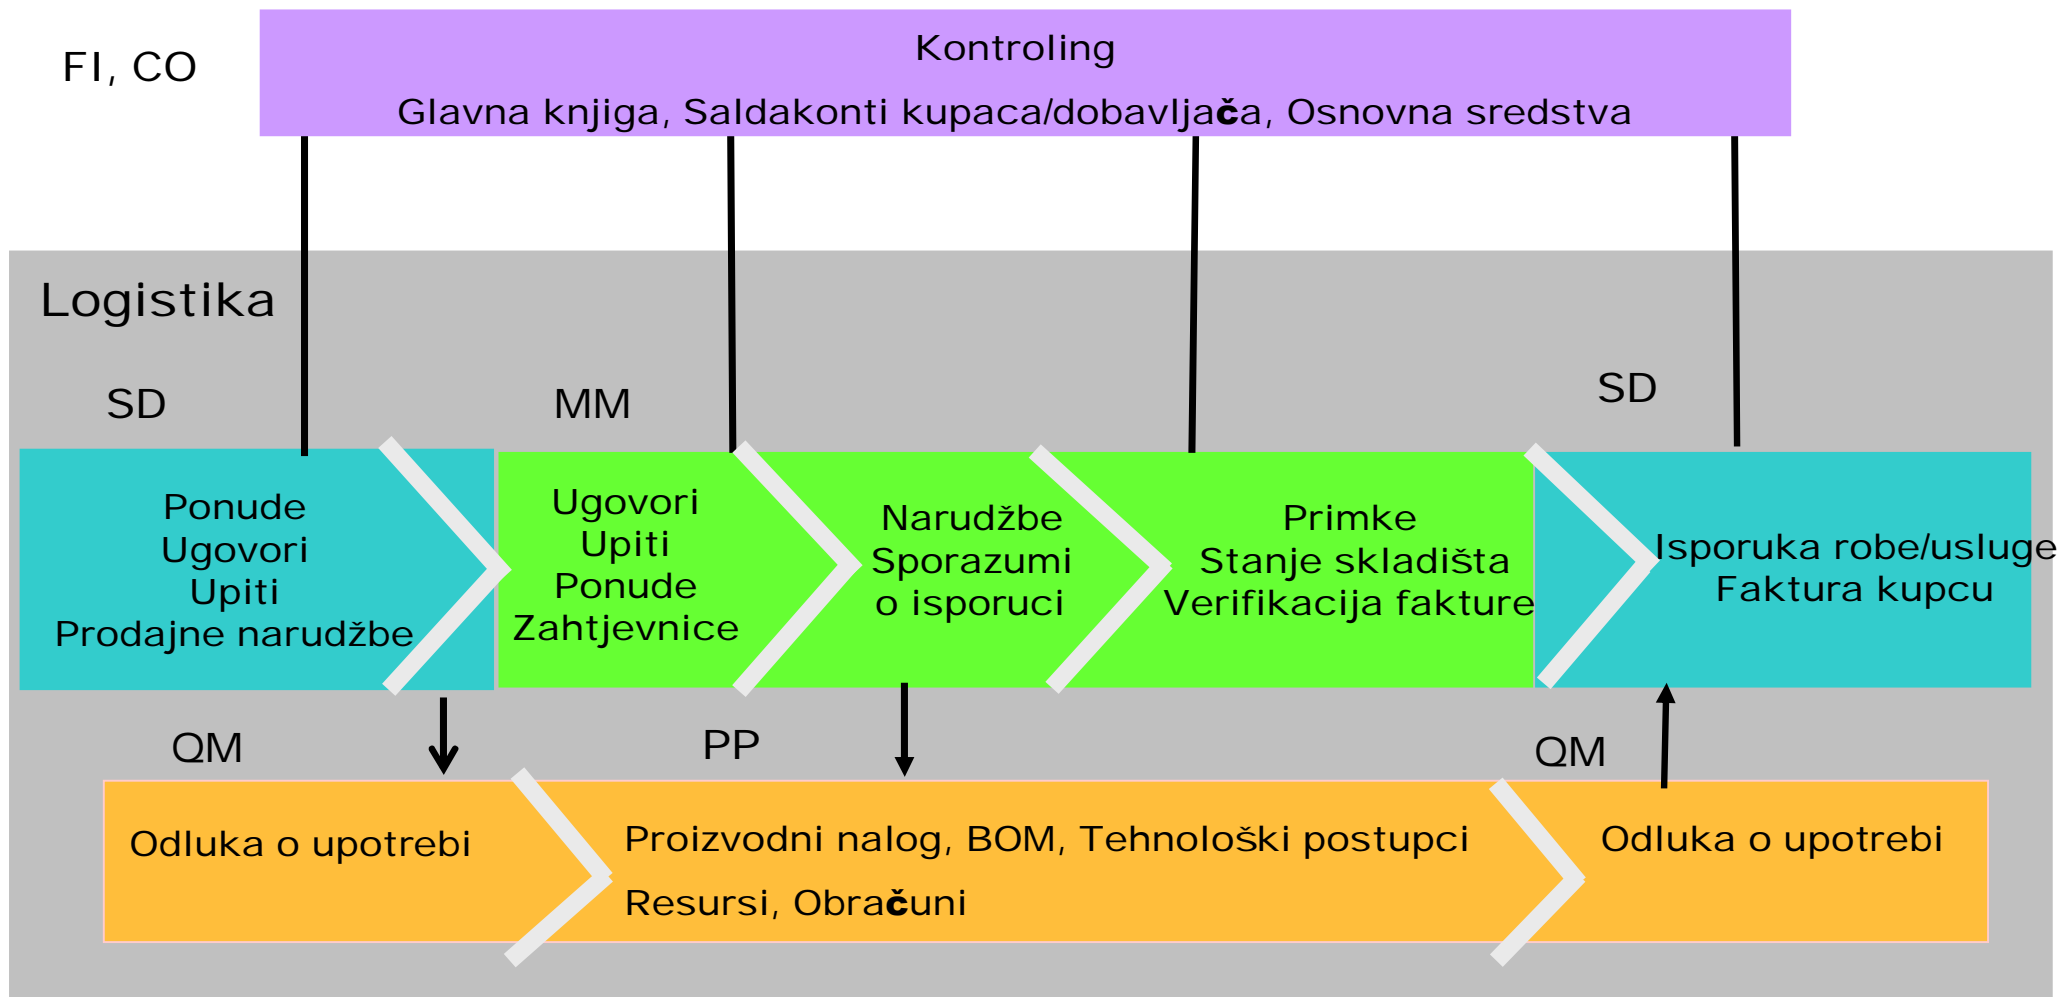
FI, CO

Kontroling

Glavna knjiga, Saldakonti kupaca/dobavljača, Osnovna sredstva

Logistika

SD

MM

SD

Ponude
Ugovori
Upiti
Prodajne narudžbe

Ugovori
Upiti
Ponude
Zahtjevnice

Narudžbe
Sporazumi
o isporuci

Primke
Stanje skladišta
Verifikacija fakture

Isporuka robe/usluge
Faktura kupcu

QM

PP

QM

Odluka o upotrebi

Proizvodni nalog, BOM, Tehnološki postupci

Resursi, Obračuni

Odluka o upotrebi